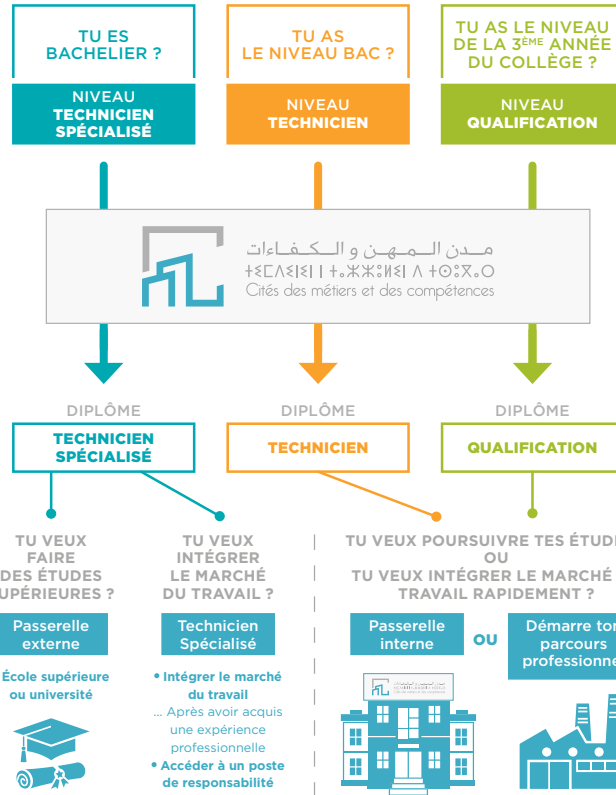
TU ES BACHELIER ?

NIVEAU TECHNICIEN SPÉCIALISÉ

TU AS LE NIVEAU BAC ?

NIVEAU TECHNICIEN

TU AS LE NIVEAU DE LA 3ÈME ANNÉE DU COLLÈGE ?

NIVEAU QUALIFICATION

مدن المهن و الكفاءات
ⵜⵉⵎⴷⵉⵏⵉⵏ ⵏ ⵜⵎⵙⵙⴰⵙⵉⵏ ⴷ ⵜⵉⵣⵉⵎⵔⴰ
Cités des métiers et des compétences

DIPLÔME

TECHNICIEN SPÉCIALISÉ

DIPLÔME

TECHNICIEN

DIPLÔME

QUALIFICATION

TU VEUX FAIRE DES ÉTUDES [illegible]UPÉRIEURES ?

Passerelle externe

École supérieure ou université

TU VEUX INTÉGRER LE MARCHÉ DU TRAVAIL ?

Technicien Spécialisé

• Intégrer le marché du travail
... Après avoir acquis une expérience professionnelle
• Accéder à un poste de responsabilité

TU VEUX POURSUIVRE TES ÉTUD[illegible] OU TU VEUX INTÉGRER LE MARCHÉ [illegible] TRAVAIL RAPIDEMENT ?

Passerelle interne

OU

Démarre to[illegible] parcours professionne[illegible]